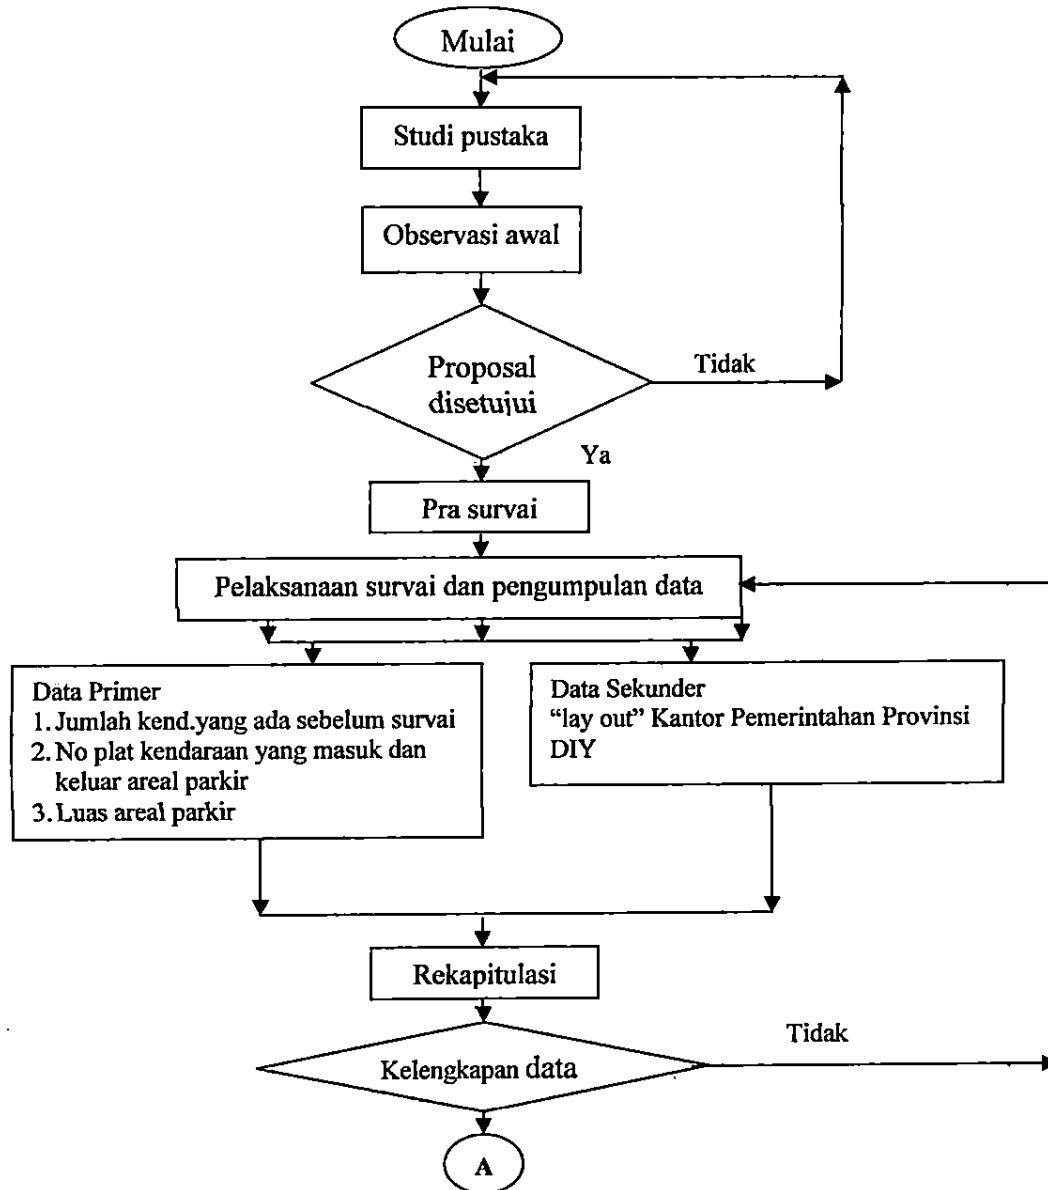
Mulai

Studi pustaka

Observasi awal

Proposal disetujui

Tidak

Ya

Pra survai

Pelaksanaan survai dan pengumpulan data

Data Primer
1. Jumlah kend.yang ada sebelum survai
2. No plat kendaraan yang masuk dan keluar areal parkir
3. Luas areal parkir

Data Sekunder
"lay out" Kantor Pemerintahan Provinsi DIY

Rekapitulasi

Kelengkapan data

Tidak

A